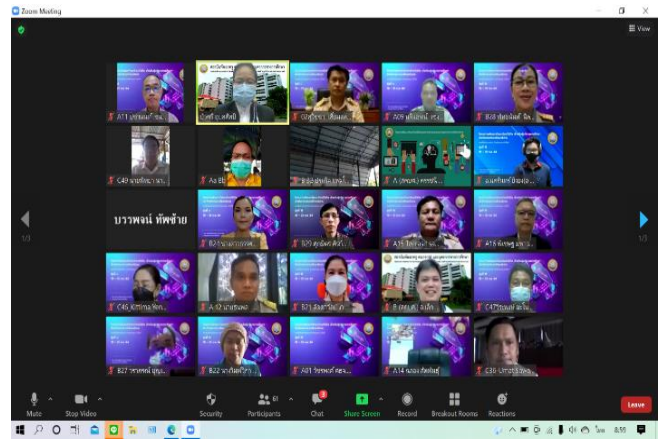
Zoom Meeting

View

A11 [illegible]

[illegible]

C09 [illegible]

A09 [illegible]

B08 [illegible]

C49 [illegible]

A6 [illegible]

B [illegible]

A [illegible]

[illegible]

บรรพจน์ ทัพซ้าย

B3 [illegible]

B29 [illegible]

A13 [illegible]

A16 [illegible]

C45 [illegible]

A42 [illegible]

B21 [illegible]

B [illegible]

C47 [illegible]

B27 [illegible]

B22 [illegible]

A01 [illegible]

A14 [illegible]

C36 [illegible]

1/3

1/3

Mute

Stop Video

Security

Participants 61

Chat

Share Screen

Record

Breakout Rooms

Reactions

Leave

8:55